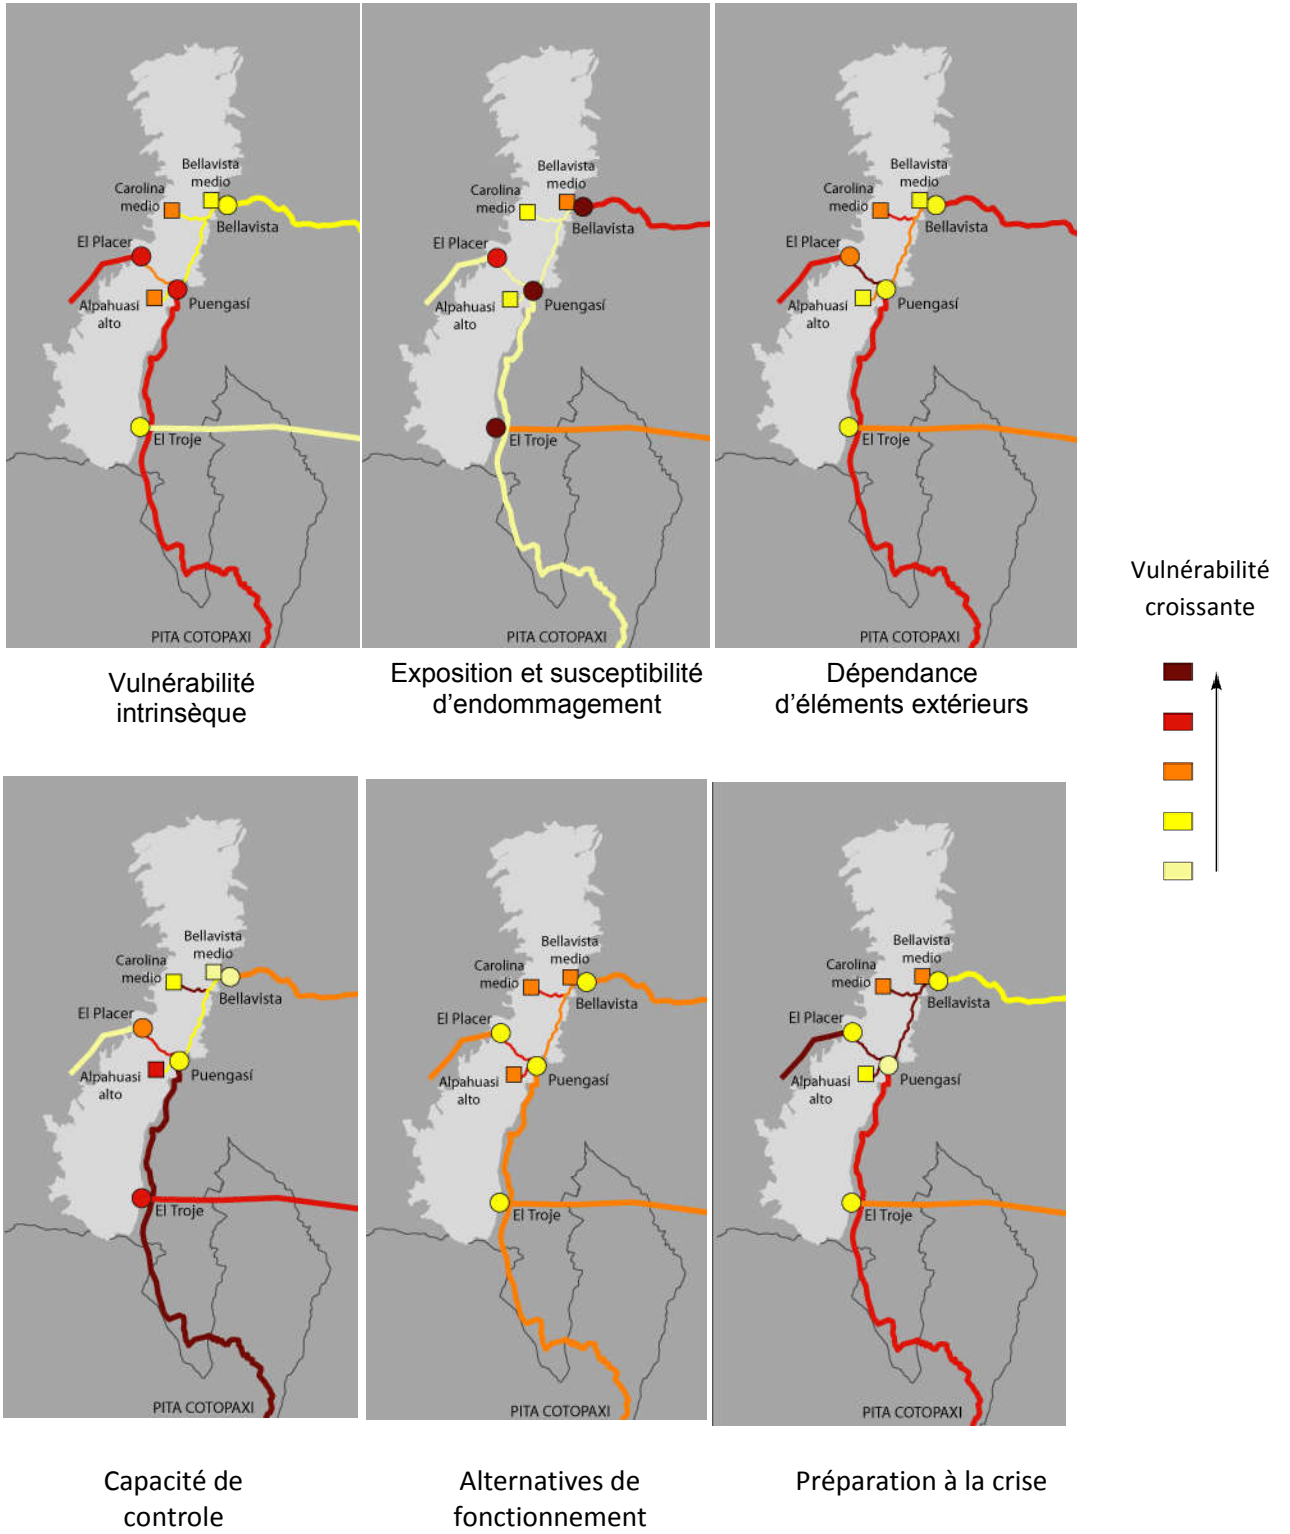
Bellavista medio
Carolina medio
Bellavista
El Placer
Alpahuasi alto
Puengasí
El Troje
PITA COTOPAXI

Vulnérabilité intrinsèque

Bellavista medio
Carolina medio
Bellavista
El Placer
Alpahuasi alto
Puengasí
El Troje
PITA COTOPAXI

Exposition et susceptibilité d'endommagement

Bellavista medio
Carolina medio
Bellavista
El Placer
Alpahuasi alto
Puengasí
El Troje
PITA COTOPAXI

Dépendance d'éléments extérieurs

Vulnérabilité croissante

Bellavista medio
Carolina medio
Bellavista
El Placer
Alpahuasi alto
Puengasí
El Troje
PITA COTOPAXI

Capacité de controle

Bellavista medio
Carolina medio
Bellavista
El Placer
Alpahuasi alto
Puengasí
El Troje
PITA COTOPAXI

Alternatives de fonctionnement

Bellavista medio
Carolina medio
Bellavista
El Placer
Alpahuasi alto
Puengasí
El Troje
PITA COTOPAXI

Préparation à la crise